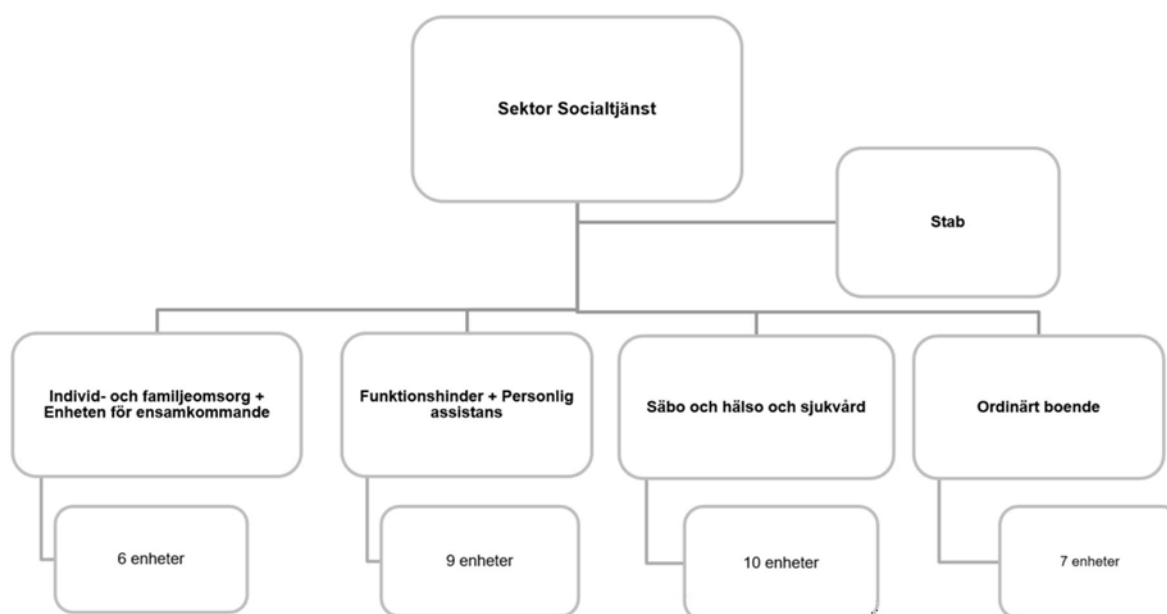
Sektor Socialtjänst

Stab

Individ- och familjeomsorg + Enheten för ensamkommande

6 enheter

Funktionshinder + Personlig assistans

9 enheter

Säbo och hälso och sjukvård

10 enheter

Ordinärt boende

7 enheter